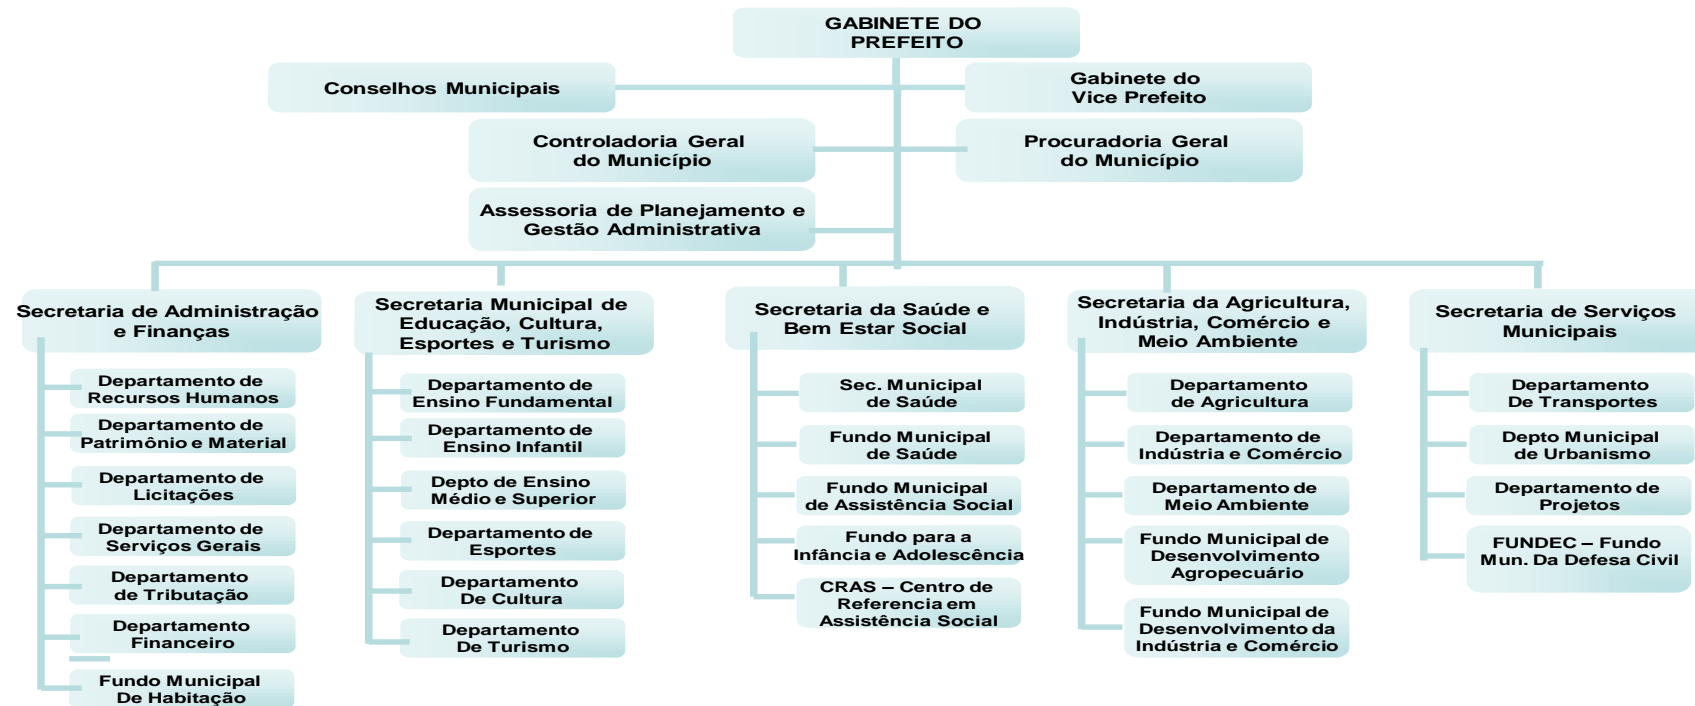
GABINETE DO PREFEITO

Conselhos Municipais

Gabinete do Vice Prefeito

Controladoria Geral do Município

Procuradoria Geral do Município

Assessoria de Planejamento e Gestão Administrativa

Secretaria de Administração e Finanças

Departamento de Recursos Humanos

Departamento de Patrimônio e Material

Departamento de Licitações

Departamento de Serviços Gerais

Departamento de Tributação

Departamento Financeiro

Fundo Municipal De Habitação

Secretaria Municipal de Educação, Cultura, Esportes e Turismo

Departamento de Ensino Fundamental

Departamento de Ensino Infantil

Depto de Ensino Médio e Superior

Departamento de Esportes

Departamento De Cultura

Departamento De Turismo

Secretaria da Saúde e Bem Estar Social

Sec. Municipal de Saúde

Fundo Municipal de Saúde

Fundo Municipal de Assistência Social

Fundo para a Infância e Adolescência

CRAS – Centro de Referencia em Assistência Social

Secretaria da Agricultura, Indústria, Comércio e Meio Ambiente

Departamento de Agricultura

Departamento de Indústria e Comércio

Departamento de Meio Ambiente

Fundo Municipal de Desenvolvimento Agropecuário

Fundo Municipal de Desenvolvimento da Indústria e Comércio

Secretaria de Serviços Municipais

Departamento De Transportes

Depto Municipal de Urbanismo

Departamento de Projetos

FUNDEC – Fundo Mun. Da Defesa Civil